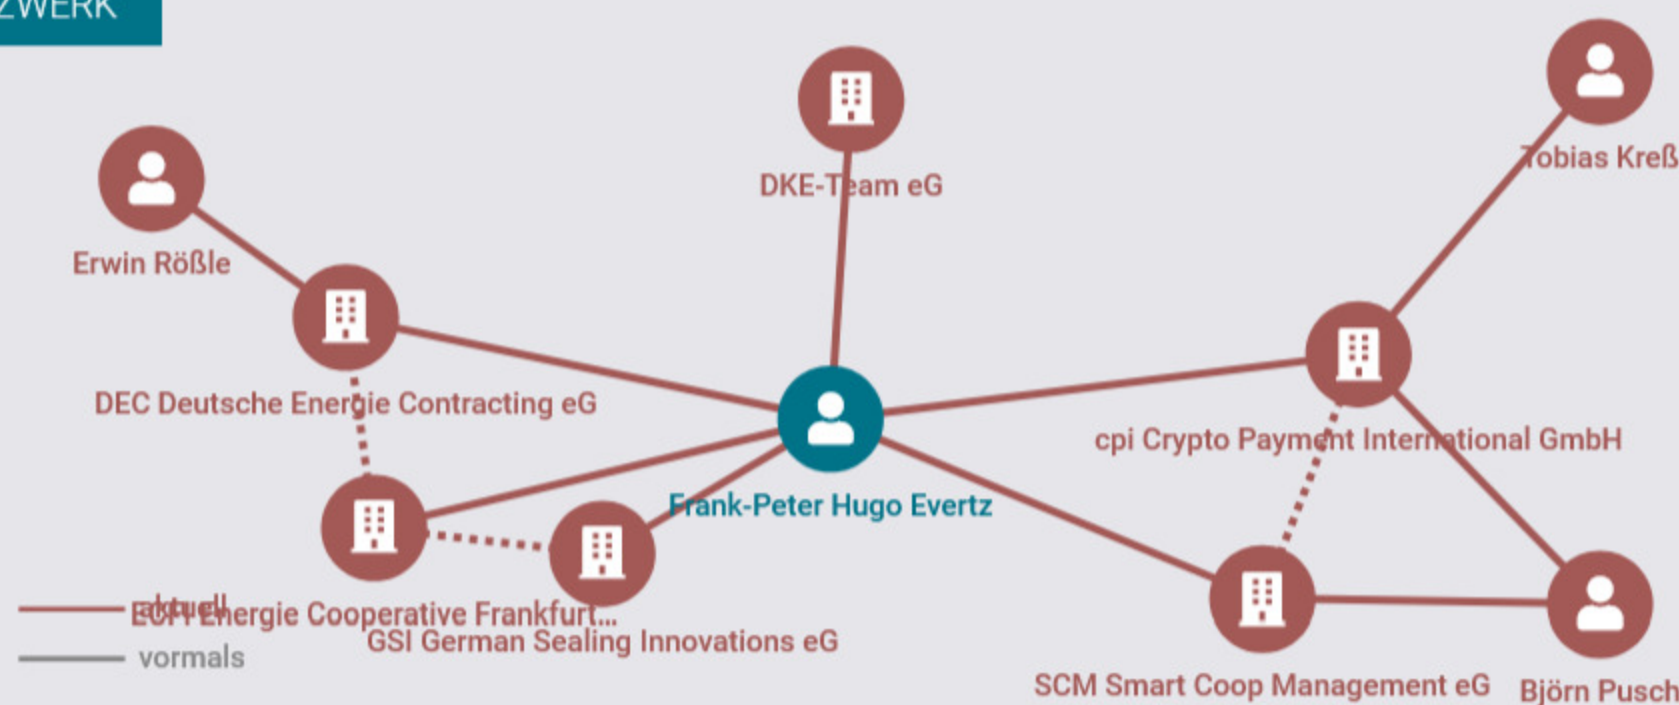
ZWERK

DKE-Team eG

Tobias Kreß

Erwin Rößle

DEC Deutsche Energie Contracting eG

cpi Crypto Payment International GmbH

Frank-Peter Hugo Evertz

aktuell

ECF Energie Cooperative Frankfurt...

GSI German Sealing Innovations eG

vormals

SCM Smart Coop Management eG

Björn Pusch